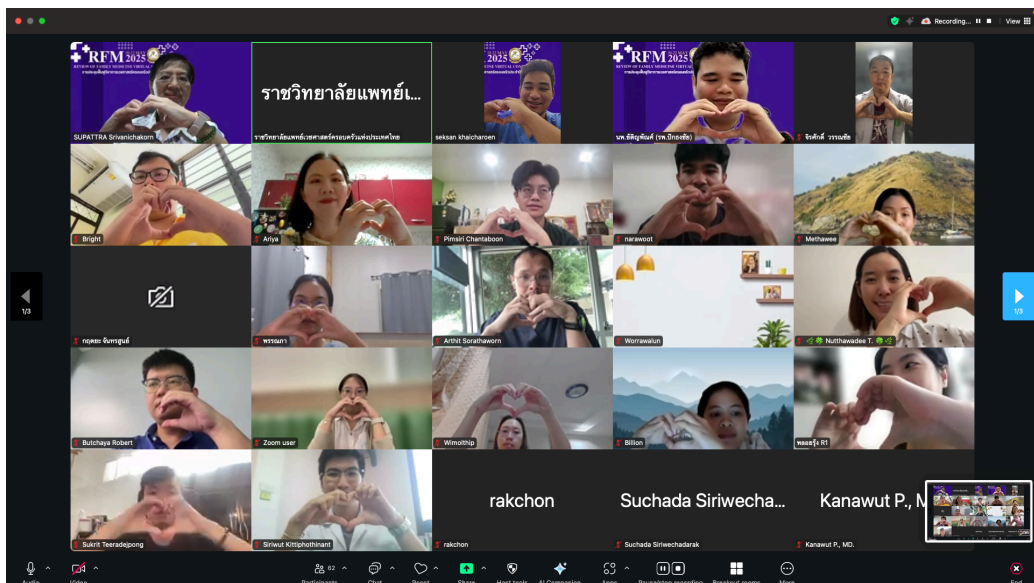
Recording... View

RFM 2025

SUPATTRA Srivanichakorn

ราชวิทยาลัยแพทย์...

ราชวิทยาลัยแพทย์เวชศาสตร์ครอบครัวแห่งประเทศไทย

RFM 2025

seksan khaicharoen

RFM 2025

นพ.ธิติบูรพ์นต์ (รพ.ปักธงชัย)

จักรพันธ์ วรรณชัย

Bright

Ariya

Pimsiri Chantaboon

narawoot

Methawee

1/3

กฤตยะ จันทรสูนย์

พรรณภา

Arthit Sorathaworn

Worrawalun

Nutthawadee T.

1/3

Butchaya Robert

Zoom user

Wimolthip

Billion

พลอยรุ้ง R1

Sukrit Teeradejpong

Siriwut Kittiphothinant

rakchon

rakchon

Suchada Siriwecha...

Suchada Siriwechadarak

Kanawut P., M

Kanawut P., MD.

Audio Video 62 Participants Chat React Share Host tools AI Companion Apps Pause/stop recording Breakout rooms More End